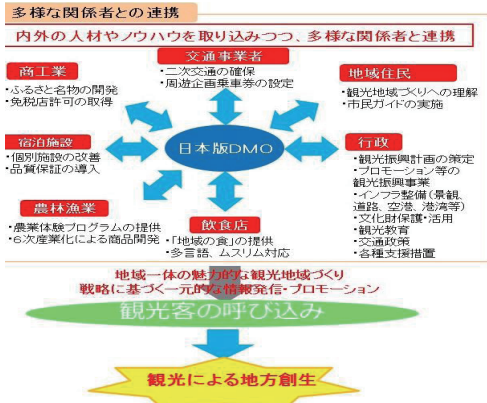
多様な関係者との連携

内外の人材やノウハウを取り込みつつ、多様な関係者と連携

交通事業者
・二次交通の確保
・周遊企画乗車券の設定

商工業
・ふるさと名物の開発
・免税店許可の取得

地域住民
・観光地域づくりへの理解
・市民ガイドの実施

宿泊施設
・個別施設の改善
・品質保証の導入

日本版DMO

行政
・観光振興計画の策定
・プロモーション等の観光振興事業
・インフラ整備（景観、道路、空港、港湾等）
・文化財保護・活用
・観光教育
・交通政策
・各種支援措置

農林漁業
・農業体験プログラムの提供
・6次産業化による商品開発

飲食店
・「地域の食」の提供
・多言語、ムスリム対応

地域一体の魅力的な観光地域づくり
戦略に基づく一元的な情報発信・プロモーション

観光客の呼び込み

観光による地方創生